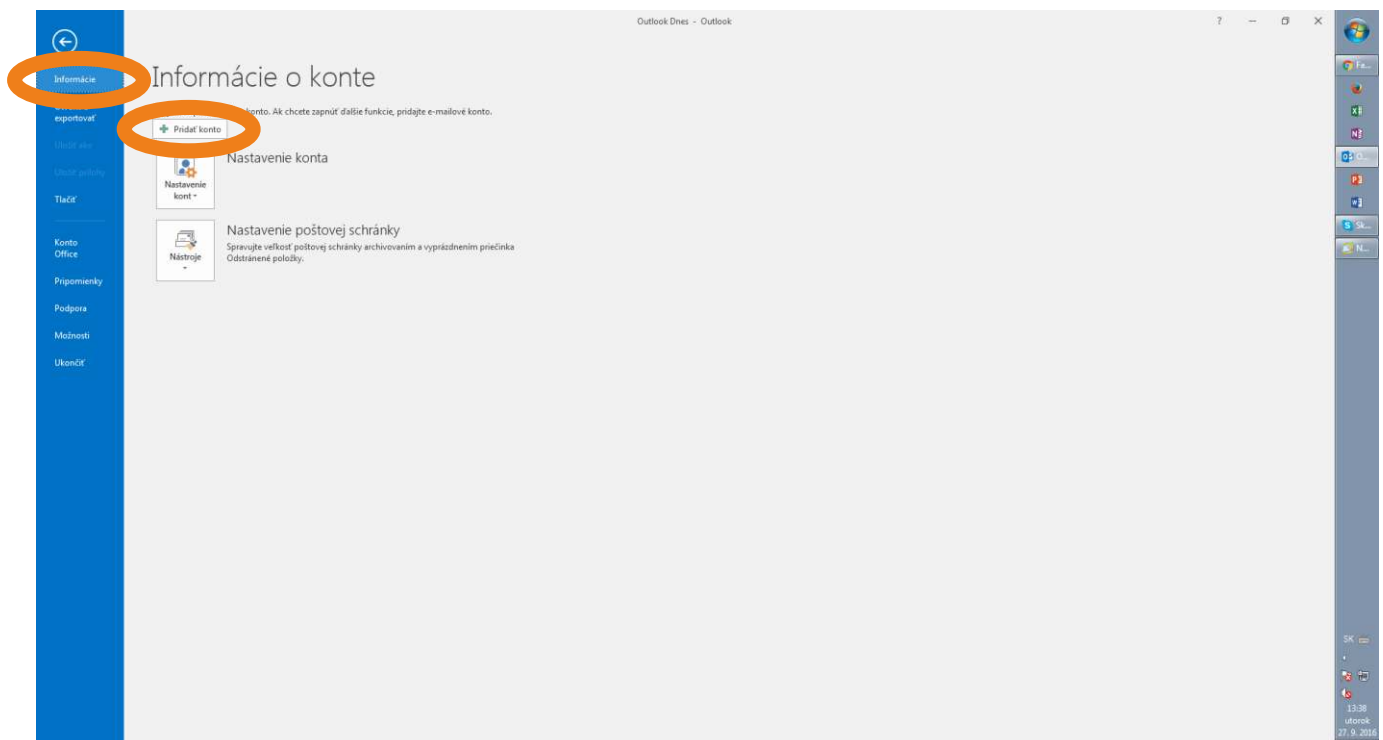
Outlook Dnes - Outlook

? – ☐ ×

Informácie

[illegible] exportovať

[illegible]

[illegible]

Tlačiť

Konto Office

Pripomienky

Podpora

Možnosti

Ukončiť

Informácie o konte

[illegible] konto. Ak chcete zapnúť ďalšie funkcie, pridajte e-mailové konto.

Pridať konto

Nastavenie kont

Nastavenie konta

Nástroje

Nastavenie poštovej schránky

Spravujte veľkosť poštovej schránky archivovaním a vyprázdnením priečinka Odstránené položky.

Fa...

O...

Sk...

N...

SK

13:38
utorok
27. 9. 2016